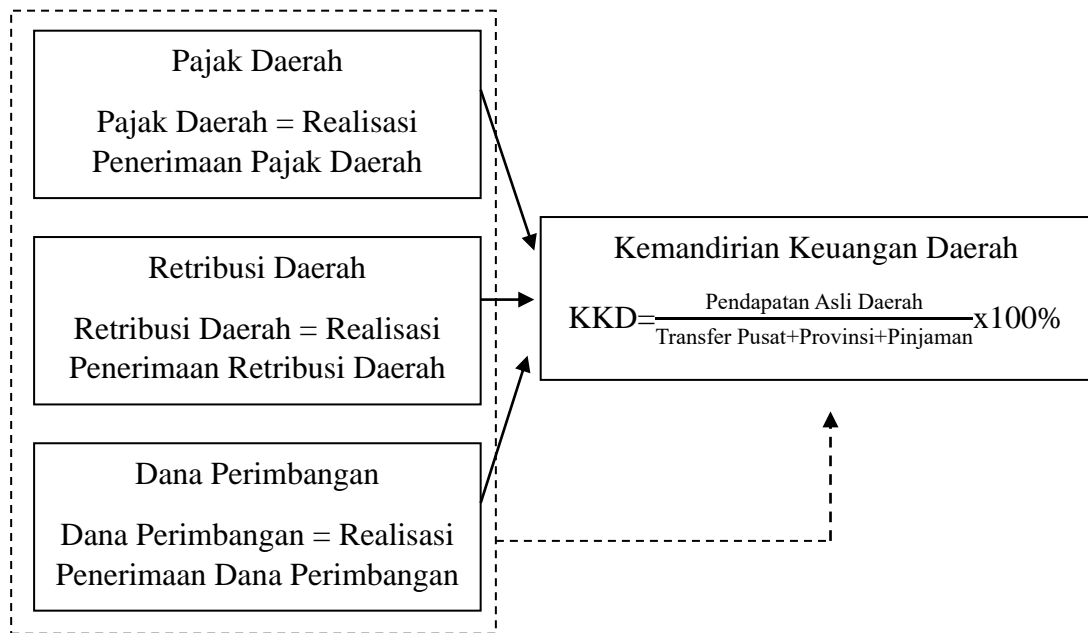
Pajak Daerah

Pajak Daerah = Realisasi Penerimaan Pajak Daerah

Retribusi Daerah

Retribusi Daerah = Realisasi Penerimaan Retribusi Daerah

Dana Perimbangan

Dana Perimbangan = Realisasi Penerimaan Dana Perimbangan

Kemandirian Keuangan Daerah

$KKD=\frac{\text{Pendapatan Asli Daerah}}{\text{Transfer Pusat+Provinsi+Pinjaman}}x100\%$